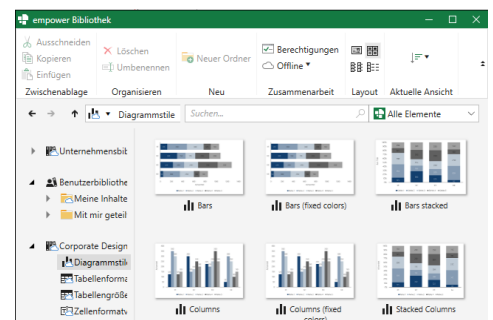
empower Bibliothek

Ausschneiden
Kopieren
Einfügen
Zwischenablage

Löschen
Umbenennen
Organisieren

Neuer Ordner
Neu

Berechtigungen
Offline
Zusammenarbeit

Layout

Aktuelle Ansicht

Diagrammstile
Suchen...
Alle Elemente

Unternehmensbib
Benutzerbibliothe
Meine Inhalte
Mit mir geteil
Corporate Design
Diagrammstil
Tabellenforma
Tabellengröße
Zellenformat

Bars
Bars (fixed colors)
Bars stacked
Columns
Columns (fixed colors)
Stacked Columns